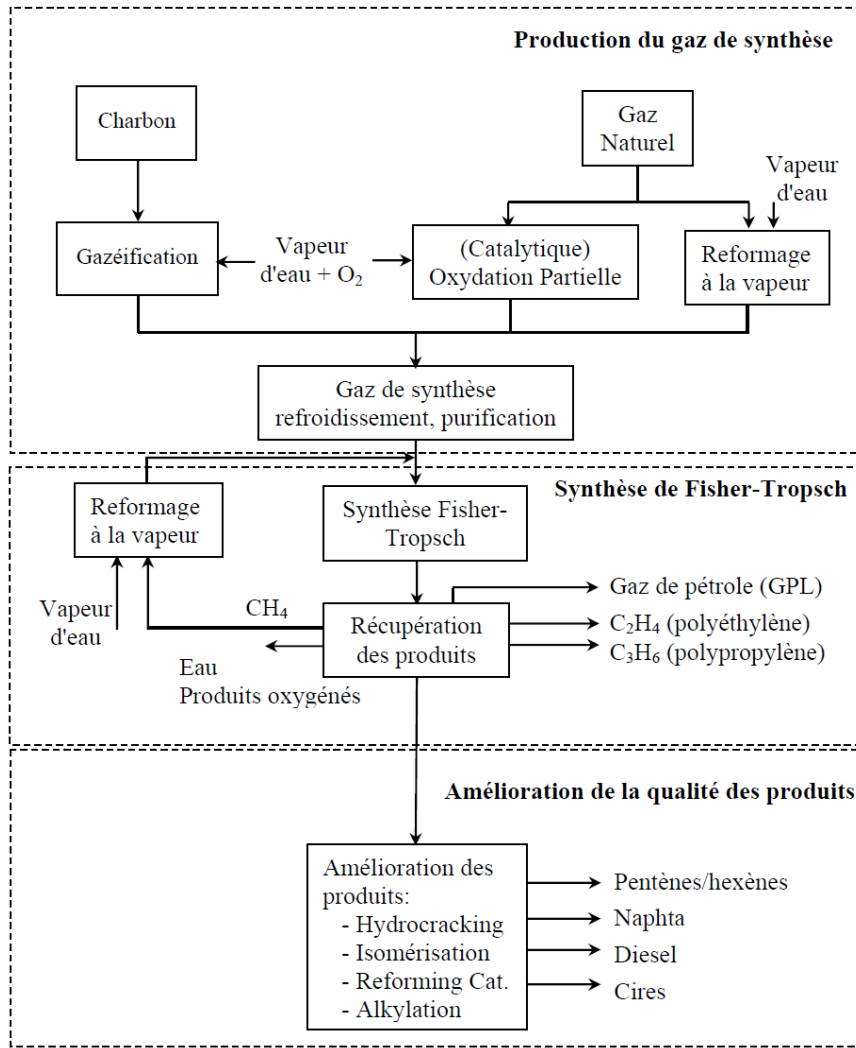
Production du gaz de synthèse

Charbon

Gaz Naturel

Vapeur d'eau

Gazéification

Vapeur d'eau + $O_2$

(Catalytique) Oxydation Partielle

Reformage à la vapeur

Gaz de synthèse refroidissement, purification

Synthèse de Fisher-Tropsch

Reformage à la vapeur

Synthèse Fisher-Tropsch

Vapeur d'eau

$CH_4$

Récupération des produits

Gaz de pétrole (GPL)

$C_2H_4$ (polyéthylène)

$C_3H_6$ (polypropylène)

Eau
Produits oxygénés

Amélioration de la qualité des produits

Amélioration des produits:
- Hydrocracking
- Isomérisation
- Reforming Cat.
- Alkylation

Pentènes/hexènes

Naphta

Diesel

Cires